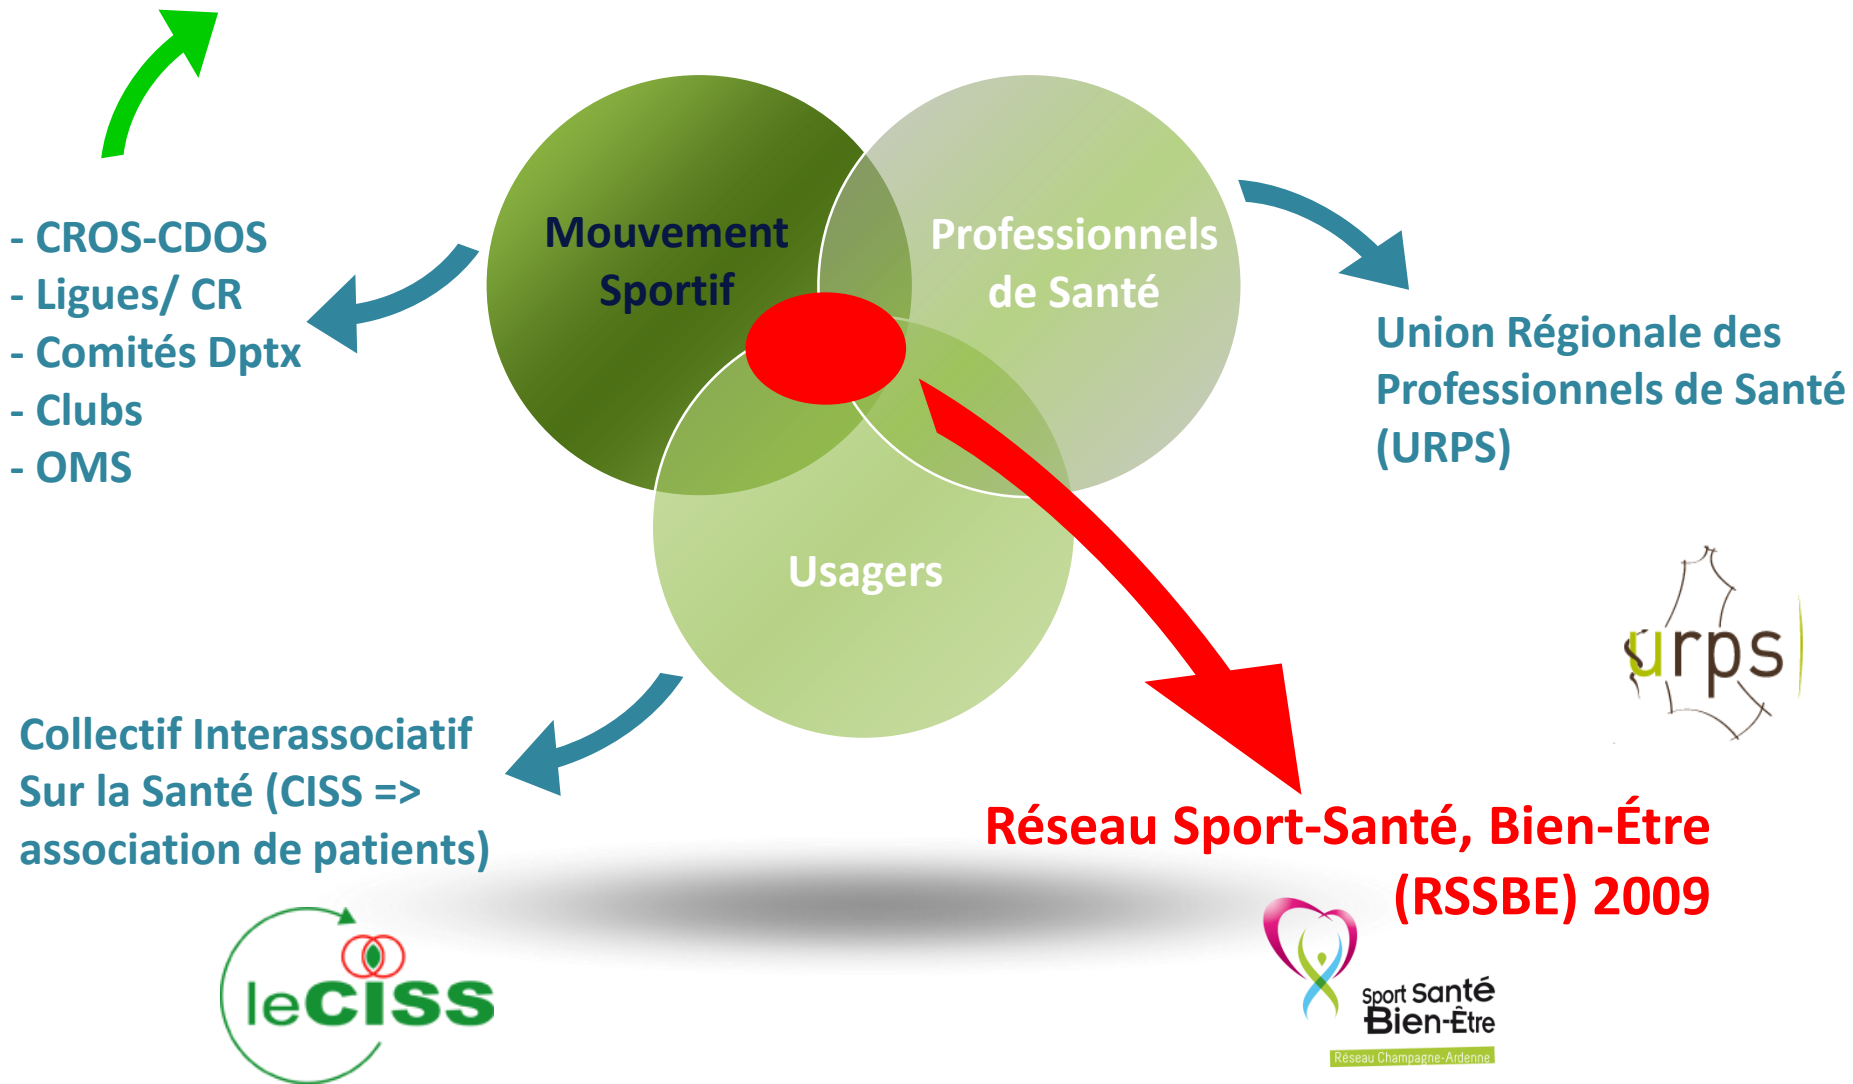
- CROS-CDOS
- Ligues/ CR
- Comités Dptx
- Clubs
- OMS

Mouvement Sportif

Professionnels de Santé

Usagers

Union Régionale des Professionnels de Santé (URPS)

urps

Collectif Interassociatif Sur la Santé (CISS => association de patients)

leCISS

Réseau Sport-Santé, Bien-Étre (RSSBE) 2009

Sport Santé Bien-Être
Réseau Champagne-Ardenne